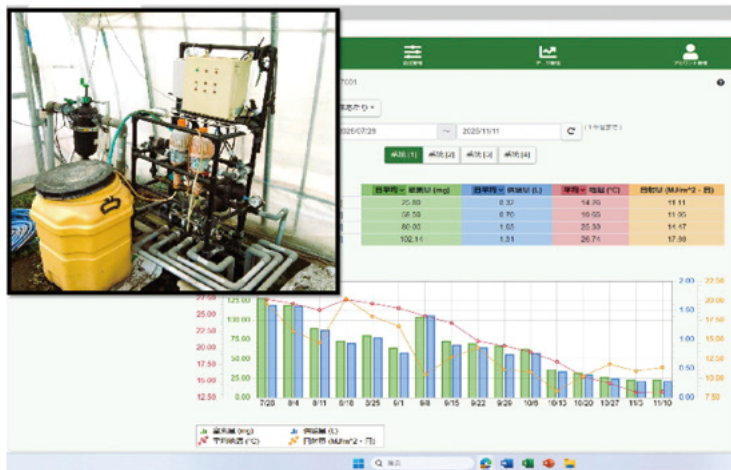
7001

2025/07/28 ~ 2025/11/11

系統[1] 系統[2] 系統[3] 系統[4]

| 日平均 ▾ 総施肥量 (mg) | 日平均 ▾ 供給量 (L) | 日平均 ▾ 地温 (°C) | 日射量 (MJ/m^2・日) |
|---|---|---|---|
| 20.80 | 0.32 | 14.39 | 11.11 |
| 58.58 | 0.70 | 18.65 | 11.00 |
| 80.00 | 1.05 | 20.33 | 14.17 |
| 102.11 | 1.31 | 26.71 | 17.58 |

27.50 25.00 22.50 20.00 17.50 15.00 12.50
125.00 100.00 75.00 50.00 25.00
2.00 1.50 1.00 0.50
20.00 17.50 12.50 10.00 7.50

7/28 8/4 8/11 8/18 8/25 9/1 9/8 9/15 9/22 9/29 10/6 10/13 10/20 10/27 11/3 11/10

施肥量 (mg) 供給量 (L) 平均地温 (°C) 日射量 (MJ/m^2・日)

検索